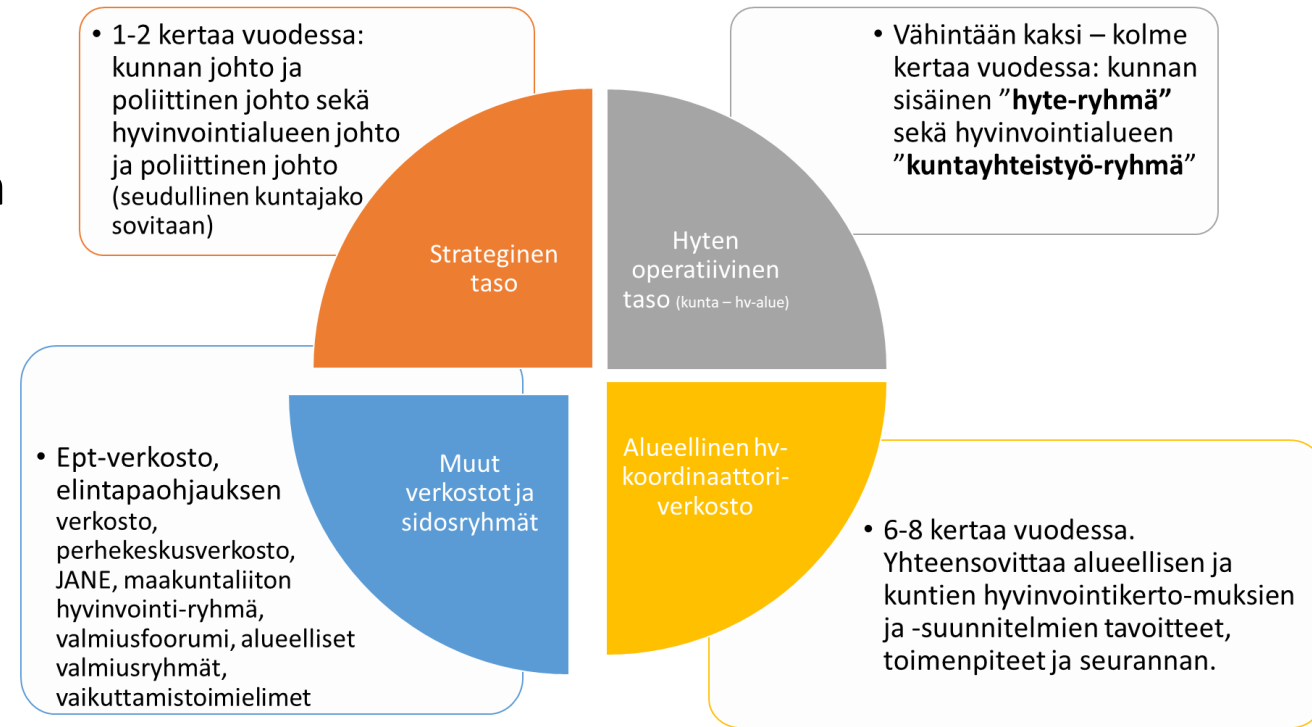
• 1-2 kertaa vuodessa: kunnan johto ja poliittinen johto sekä hyvinvointialueen johto ja poliittinen johto (seudullinen kuntajako sovitaan)

• Vähintään kaksi – kolme kertaa vuodessa: kunnan sisäinen **”hyte-ryhmä”** sekä hyvinvointialueen **”kuntayhteistyö-ryhmä”**

Strateginen taso

Hyten operatiivinen taso (kunta – hv-alue)

Muut verkostot ja sidosryhmät

Alueellinen hv-koordinaattori-verkosto

• Ept-verkosto, elintapaohjauksen verkosto, perhekeskusverkosto, JANE, maakuntaliiton hyvinvointi-ryhmä, valmiusfoorumi, alueelliset valmiusryhmät, vaikuttamistoimielimet

• 6-8 kertaa vuodessa. Yhteensovittaa alueellisen ja kuntien hyvinvointikerto-muksien ja -suunnitelmien tavoitteet, toimenpiteet ja seurannan.